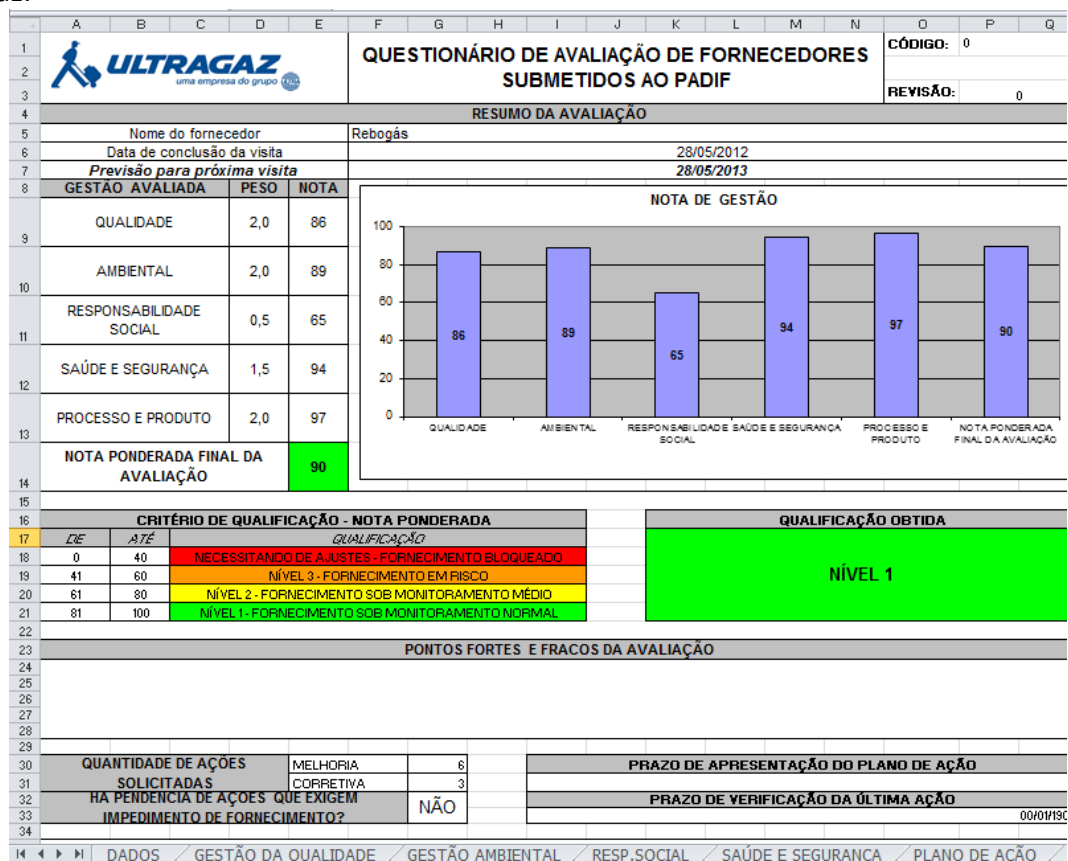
| | A | B | C | D | E | F | G | H | I | J | K | L | M | N | O | P | Q |
|---|---|---|---|---|---|---|---|---|---|---|---|---|---|---|---|---|---|

ULTRAGAZ
uma empresa do grupo

QUESTIONÁRIO DE AVALIAÇÃO DE FORNECEDORES SUBMETIDOS AO PADIF

CÓDIGO: 0
REVISÃO: 0

RESUMO DA AVALIAÇÃO

| Nome do fornecedor | Rebogás |
|---|---|
| Data de conclusão da visita | 28/05/2012 |
| Previsão para próxima visita | 28/05/2013 |

| GESTÃO AVALIADA | PESO | NOTA |
|---|---|---|
| QUALIDADE | 2,0 | 86 |
| AMBIENTAL | 2,0 | 89 |
| RESPONSABILIDADE SOCIAL | 0,5 | 65 |
| SAÚDE E SEGURANÇA | 1,5 | 94 |
| PROCESSO E PRODUTO | 2,0 | 97 |
| NOTA PONDERADA FINAL DA AVALIAÇÃO | | 90 |

NOTA DE GESTÃO
100
80
60
40
20
0
86 89 65 94 97 90
QUALIDADE AMBIENTAL RESPONSABILIDADE SOCIAL SAÚDE E SEGURANÇA PROCESSO E PRODUTO NOTA PONDERADA FINAL DA AVALIAÇÃO

CRITÉRIO DE QUALIFICAÇÃO - NOTA PONDERADA

| DE | ATÉ | QUALIFICAÇÃO |
|---|---|---|
| 0 | 40 | NECESSITANDO DE AJUSTES - FORNECIMENTO BLOQUEADO |
| 41 | 60 | NÍVEL 3 - FORNECIMENTO EM RISCO |
| 61 | 80 | NÍVEL 2 - FORNECIMENTO SOB MONITORAMENTO MÉDIO |
| 81 | 100 | NÍVEL 1 - FORNECIMENTO SOB MONITORAMENTO NORMAL |

QUALIFICAÇÃO OBTIDA
NÍVEL 1

PONTOS FORTES E FRACOS DA AVALIAÇÃO

| QUANTIDADE DE AÇÕES SOLICITADAS | MELHORIA | 6 |
|---|---|---|
| | CORRETIVA | 3 |
| HA PENDENCIA DE AÇOES QUE EXIGEM IMPEDIMENTO DE FORNECIMENTO? | NÃO | |

PRAZO DE APRESENTAÇÃO DO PLANO DE AÇÃO
PRAZO DE VERIFICAÇÃO DA ÚLTIMA AÇÃO
00/01/190

DADOS / GESTÃO DA QUALIDADE / GESTÃO AMBIENTAL / RESP.SOCIAL / SAÚDE E SEGURANCA / PLANO DE AÇÃO